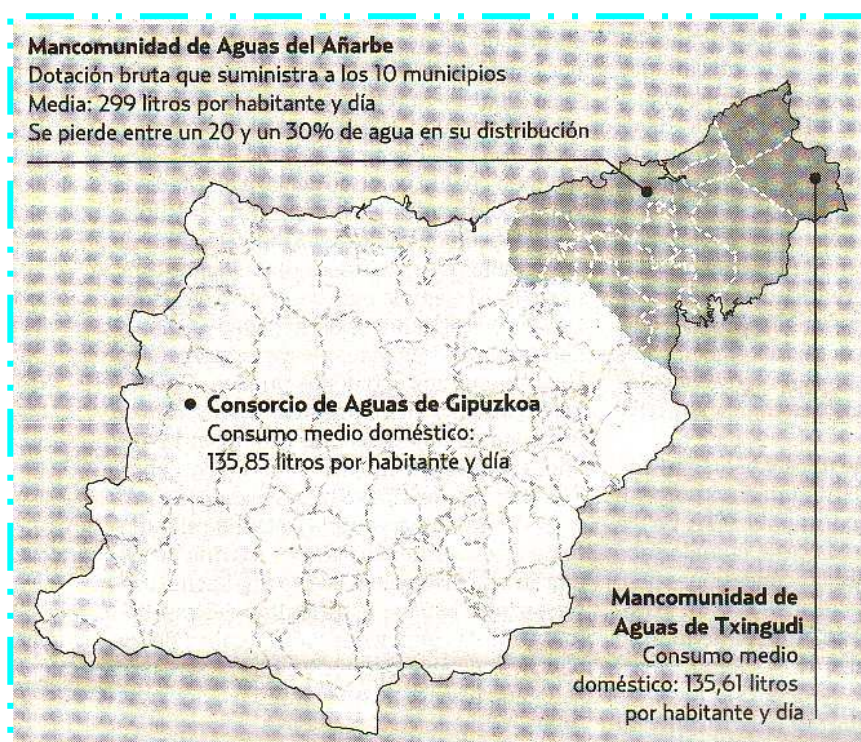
Mancomunidad de Aguas del Añarbe
Dotación bruta que suministra a los 10 municipios
Media: 299 litros por habitante y día
Se pierde entre un 20 y un 30% de agua en su distribución

Consorcio de Aguas de Gipuzkoa
Consumo medio doméstico:
135,85 litros por habitante y día

Mancomunidad de Aguas de Txingudi
Consumo medio doméstico: 135,61 litros por habitante y día